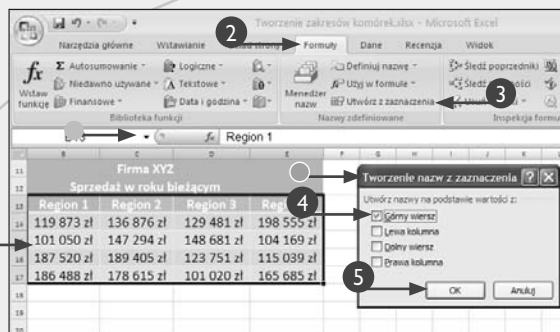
Tworzenie zakresów komórek.xlsx - Microsoft Excel

Narzędzia główne Wstawianie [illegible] strony Formuły Dane Recenzja Widok

Wstaw funkcję
Σ Autosumowanie
Niedawno używane
Finansowe
Logiczne
Tekstowe
Data i godzina
Biblioteka funkcji

Menedżer nazw
Definiuj nazwę
Użyj w formule
Utwórz z zaznaczenia
Nazwy zdefiniowane

Śledź poprzedniki
Śledź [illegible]ności
Inspekcja formuł

2
3
4
5

B13 $f_x$ Region 1

| | B | C | D | E |
|---|---|---|---|---|
| 11 | Firma XYZ | | | |
| 12 | Sprzedaż w roku bieżącym | | | |
| 13 | Region 1 | Region 2 | Region 3 | Reg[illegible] |
| 14 | 119 873 zł | 136 876 zł | 129 481 zł | 198 555 zł |
| 15 | 101 050 zł | 147 294 zł | 148 681 zł | 104 169 zł |
| 16 | 187 520 zł | 189 405 zł | 123 751 zł | 115 039 zł |
| 17 | 186 488 zł | 178 615 zł | 101 020 zł | 165 685 zł |

Tworzenie nazw z zaznaczenia
Utwórz nazwy na podstawie wartości z:
☑ Górny wiersz
☐ Lewa kolumna
☐ Dolny wiersz
☐ Prawa kolumna
OK Anuluj